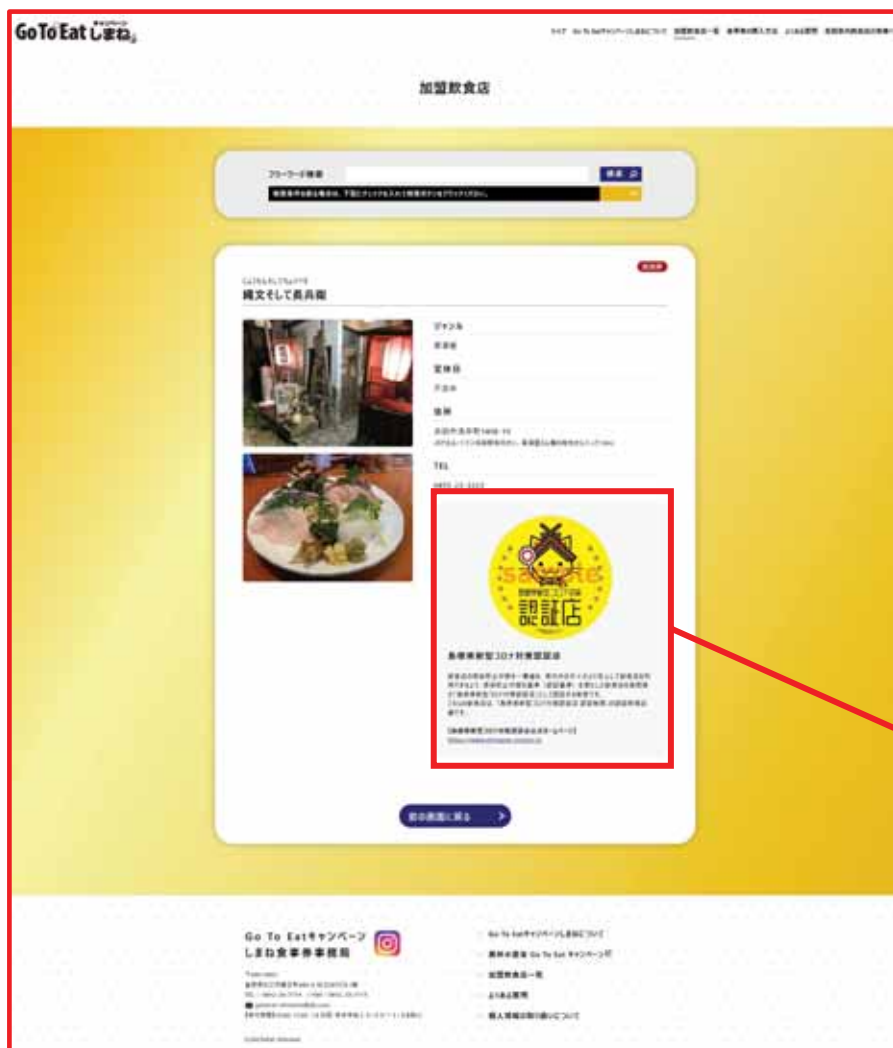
GoTo Eat キャンペーン しまね

トップ　Go To Eatキャンペーンしまねについて　加盟飲食店一覧　食事券の購入方法　よくある質問　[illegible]

加盟飲食店

フリーワード検索　検索

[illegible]

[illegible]

じょうもんそしてちょうべえ
縄文そして長兵衛

ジャンル
居酒屋

定休日
不定休

住所
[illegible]

TEL
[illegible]

認証店

島根県新型コロナ対策認証店

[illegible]

前の画面に戻る

Go To Eatキャンペーン
しまね食事券事務局

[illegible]

Go To Eatキャンペーンしまねについて
農林水産省 Go To Eat キャンペーン
加盟飲食店一覧
よくある質問
個人情報の取り扱いについて